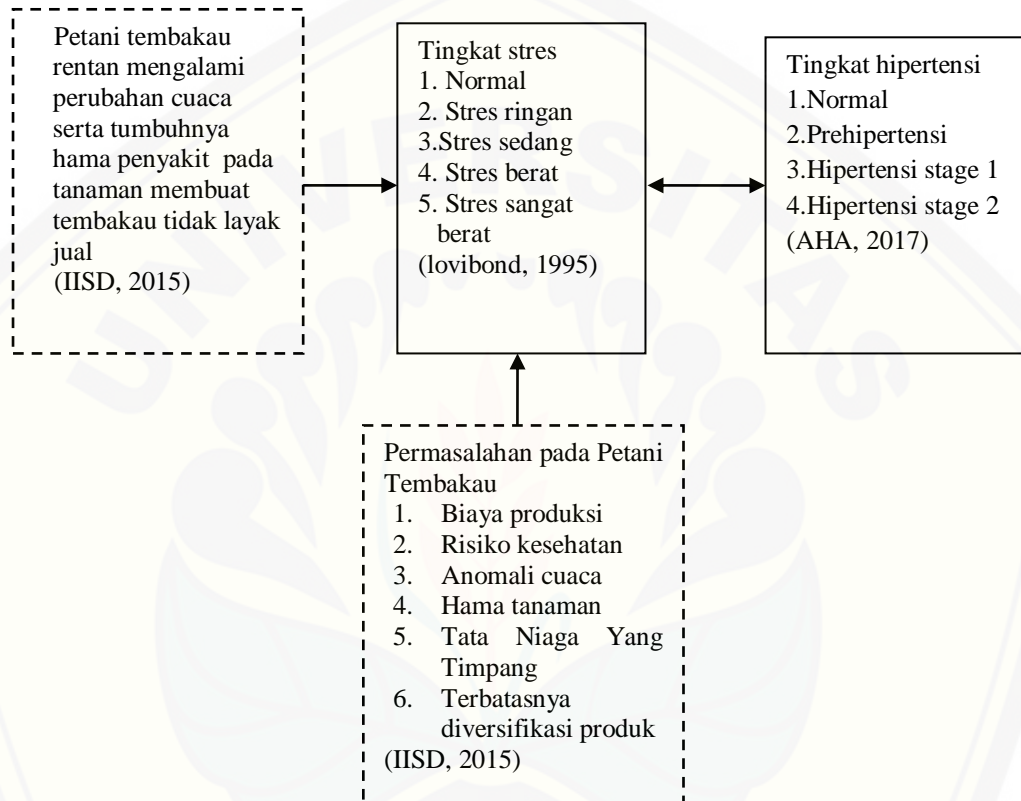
Petani tembakau rentan mengalami perubahan cuaca serta tumbuhnya hama penyakit pada tanaman membuat tembakau tidak layak jual
(IISD, 2015)

Tingkat stres
1. Normal
2. Stres ringan
3.Stres sedang
4. Stres berat
5. Stres sangat berat
(lovibond, 1995)

Tingkat hipertensi
1.Normal
2.Prehipertensi
3.Hipertensi stage 1
4.Hipertensi stage 2
(AHA, 2017)

Permasalahan pada Petani Tembakau
1. Biaya produksi
2. Risiko kesehatan
3. Anomali cuaca
4. Hama tanaman
5. Tata Niaga Yang Timpang
6. Terbatasnya diversifikasi produk
(IISD, 2015)